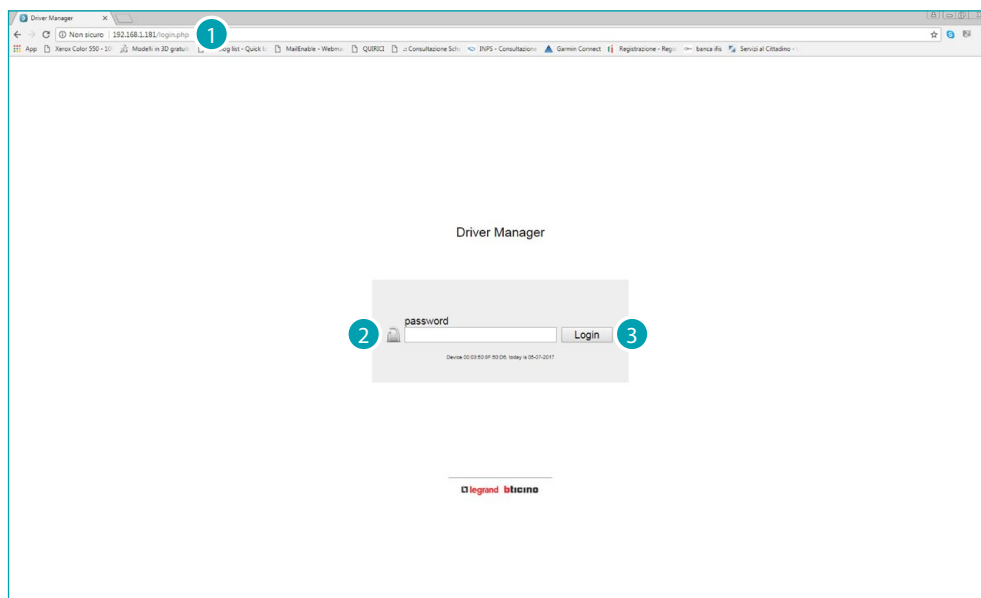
Driver Manager ×

Non sicuro | 192.168.1.181/login.php

1

App Xerox Color 550 - 10 Modelli in 3D gratuiti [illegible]og list - Quick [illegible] MailEnable - Webm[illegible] QUIRICI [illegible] Consultazione Sch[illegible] INPS - Consultazione Garmin Connect Registrazione - Regi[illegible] banca ifis Servizi al Cittadino -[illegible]

Driver Manager

password

2

Login

3

Device 00:03:50:9F:50:D6, today is 05-07-2017

legrand bticino